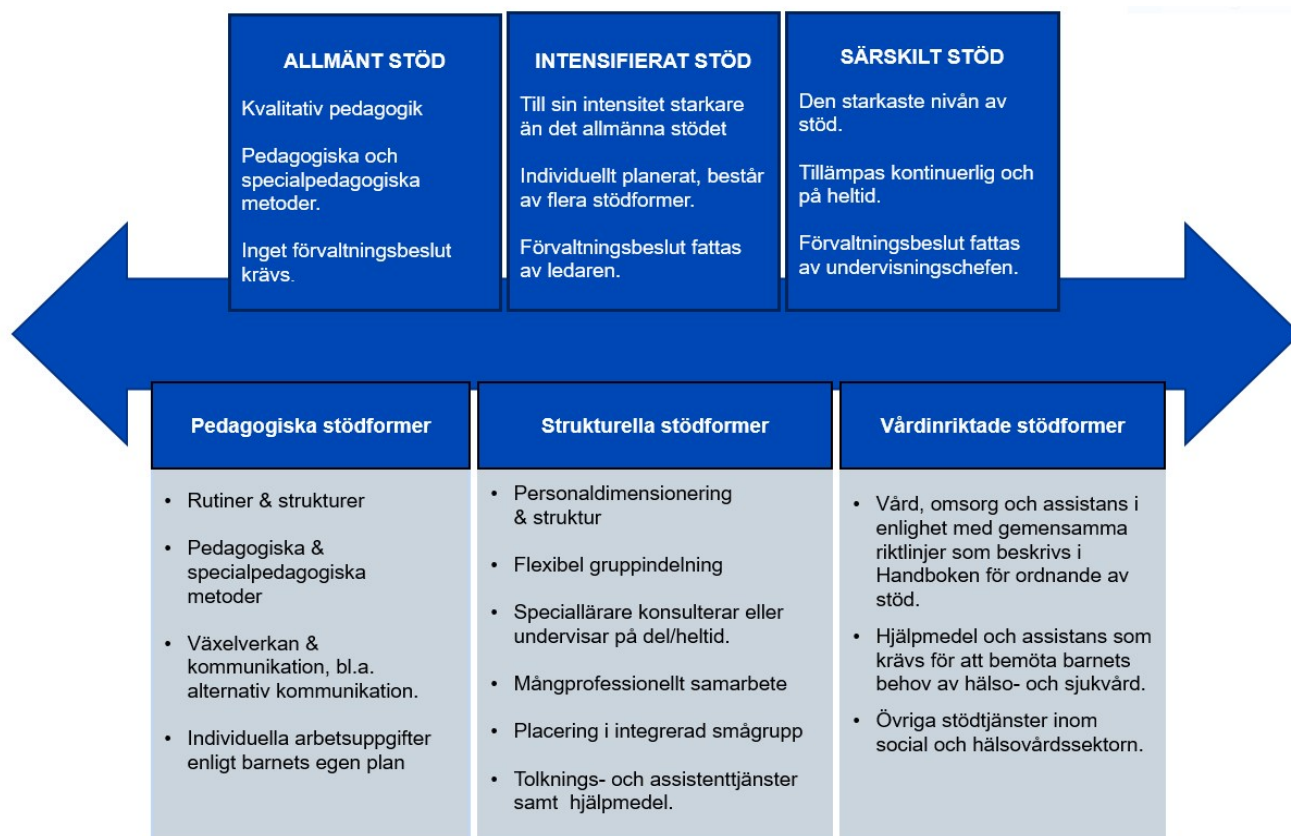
ALLMÄNT STÖD

Kvalitativ pedagogik

Pedagogiska och specialpedagogiska metoder.

Inget förvaltningsbeslut krävs.

INTENSIFIERAT STÖD

Till sin intensitet starkare än det allmänna stödet

Individuellt planerat, består av flera stödformer.

Förvaltningsbeslut fattas av ledaren.

SÄRSKILT STÖD

Den starkaste nivån av stöd.

Tillämpas kontinuerlig och på heltid.

Förvaltningsbeslut fattas av undervisningschefen.

Pedagogiska stödformer

• Rutiner & strukturer
• Pedagogiska & specialpedagogiska metoder
• Växelverkan & kommunikation, bl.a. alternativ kommunikation.
• Individuella arbetsuppgifter enligt barnets egen plan

Strukturella stödformer

• Personaldimensionering & struktur
• Flexibel gruppindelning
• Speciallärare konsulterar eller undervisar på del/heltid.
• Mångprofessionellt samarbete
• Placering i integrerad smågrupp
• Tolknings- och assistenttjänster samt hjälpmedel.

Vårdinriktade stödformer

• Vård, omsorg och assistans i enlighet med gemensamma riktlinjer som beskrivs i Handboken för ordnande av stöd.
• Hjälpmedel och assistans som krävs för att bemöta barnets behov av hälso- och sjukvård.
• Övriga stödtjänster inom social och hälsovårdssektorn.